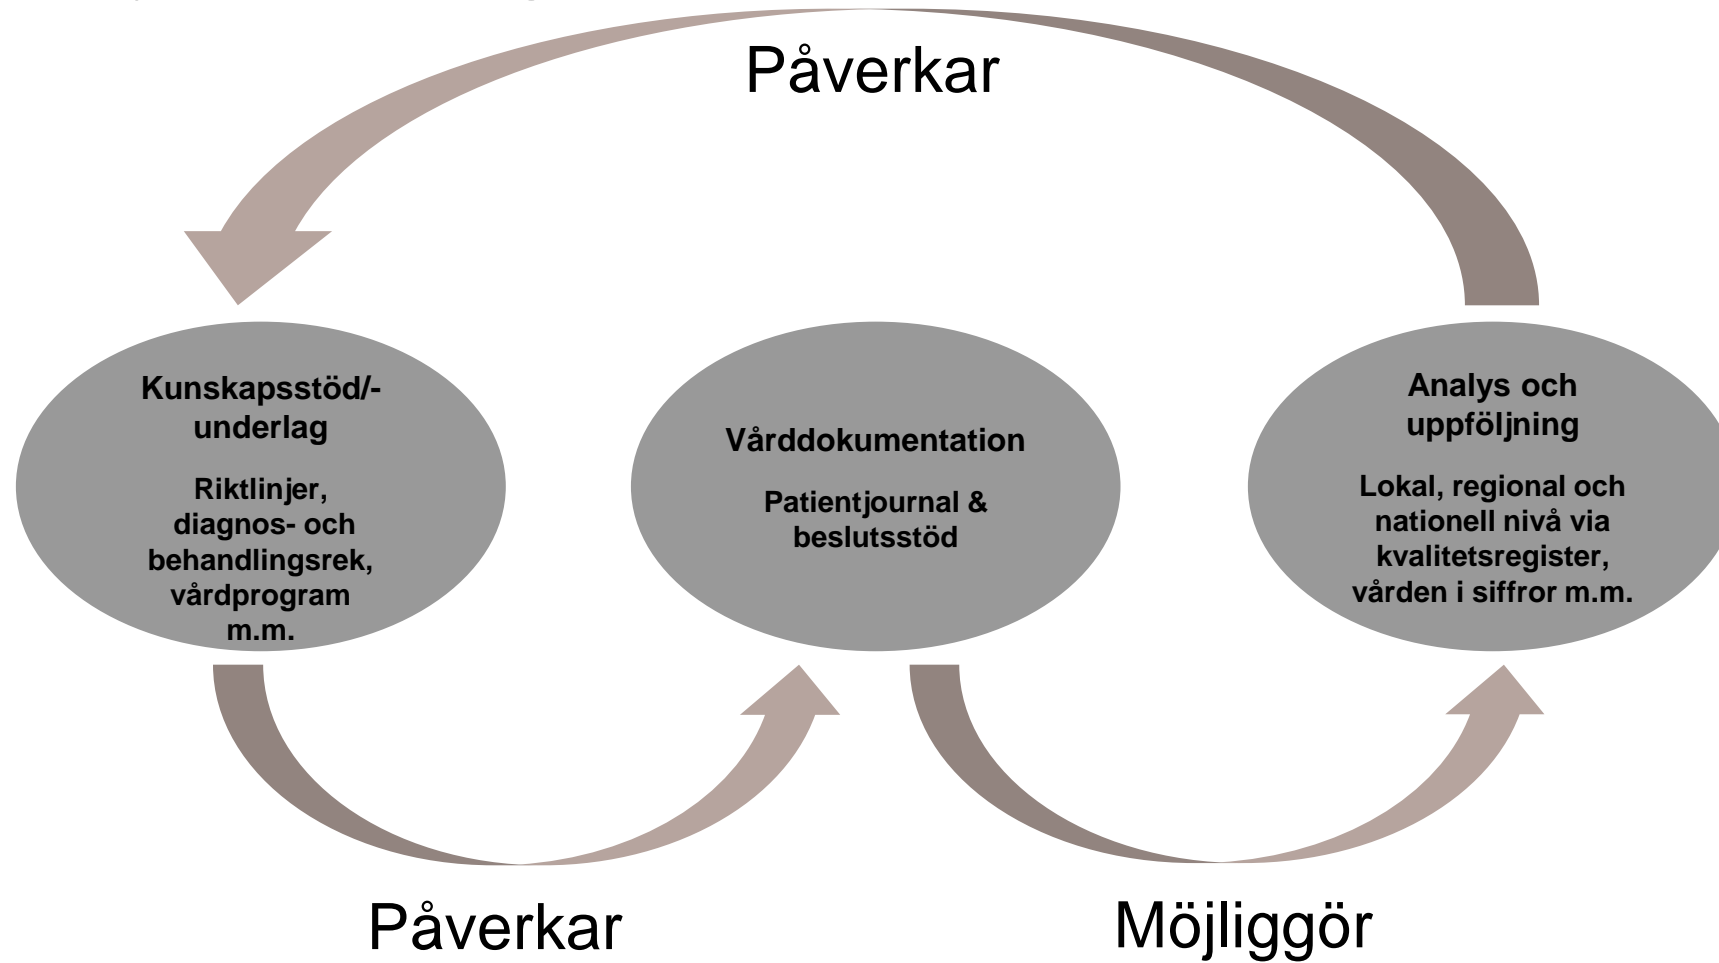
Påverkar

Kunskapsstöd/-underlag

Riktlinjer, diagnos- och behandlingsrek, vårdprogram m.m.

Vårddokumentation

Patientjournal & beslutsstöd

Analys och uppföljning

Lokal, regional och nationell nivå via kvalitetsregister, vården i siffror m.m.

Påverkar

Möjliggör